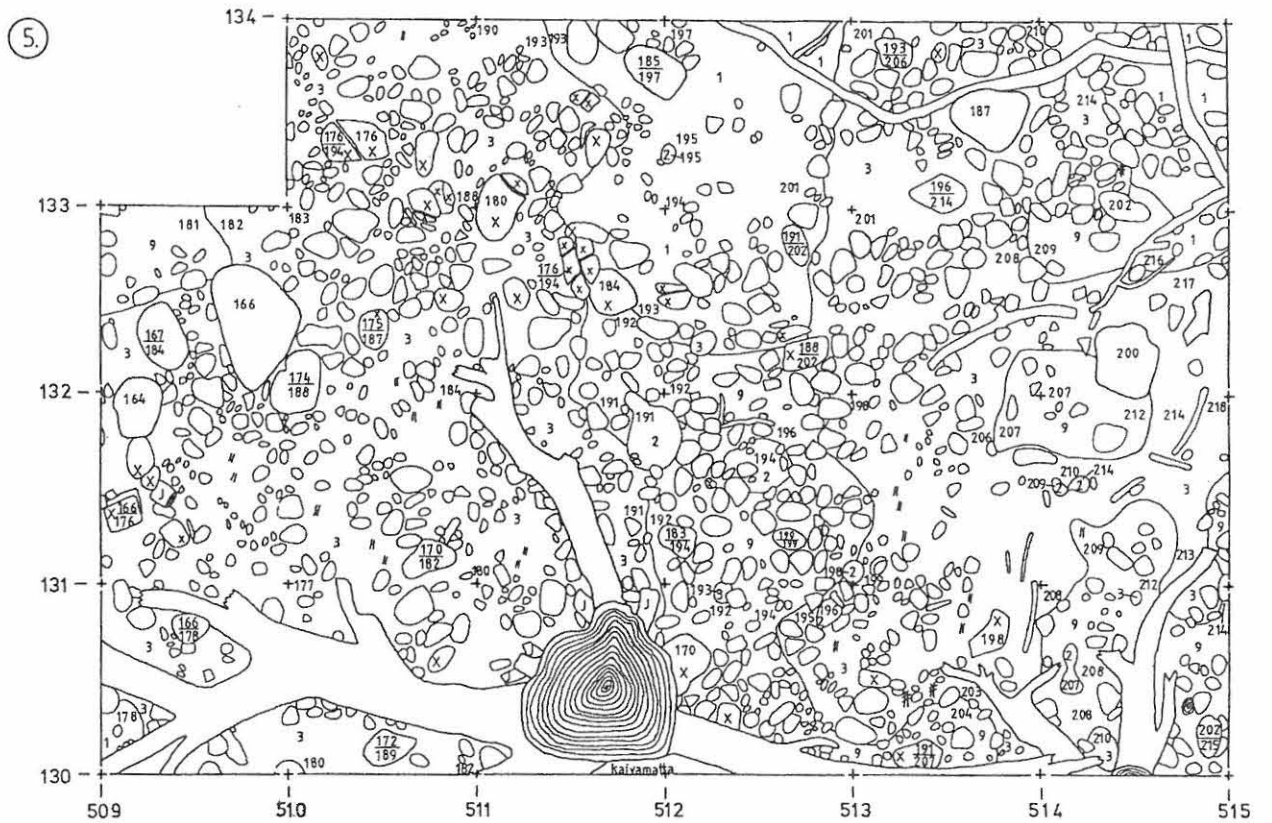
5.

134
133
132
131
130

509
510
511
512
513
514
515

190
193
193
$\frac{185}{197}$
197
1
201
$\frac{193}{206}$
3
210
1
1
1
187
214
3
1
$\frac{176}{194}$
176
3
195
2
195
3
$\frac{196}{214}$
202
188
180
194
201
201
$\frac{191}{202}$
9
209
208
181
182
183
9
3
1
216
$\frac{176}{194}$
184
193
192
217
166
$\frac{167}{184}$
3
$\frac{175}{187}$
3
3
$\frac{188}{202}$
200
$\frac{174}{186}$
184
192
3
207
164
191
191
2
198
196
194
2
206
207
9
212
214
218
3
210
214
209
2
2
$\frac{166}{176}$
191
192
$\frac{183}{194}$
9
$\frac{179}{199}$
3
209
3
9
$\frac{170}{182}$
3
177
180
193
192
194
198
2
195
196
195
208
3
212
213
3
214
$\frac{166}{178}$
3
170
198
9
2
207
208
9
178
3
1
3
$\frac{172}{189}$
180
187
kaivamatta
9
$\frac{191}{207}$
203
204
9
208
210
3
$\frac{202}{215}$